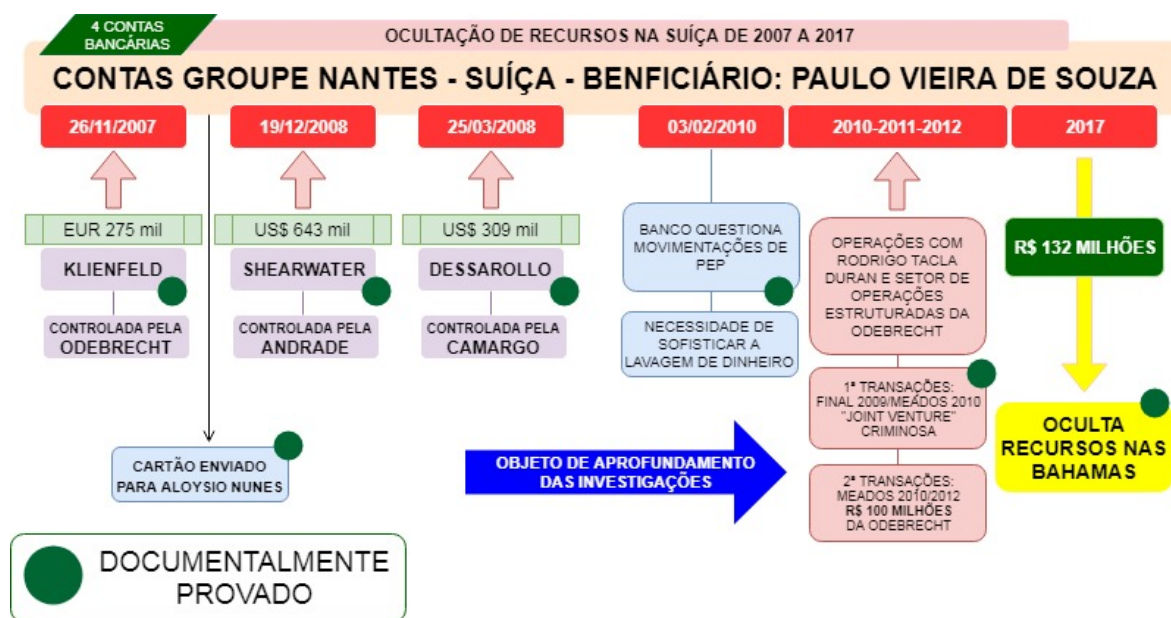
4 CONTAS BANCÁRIAS

OCULTAÇÃO DE RECURSOS NA SUÍÇA DE 2007 A 2017

CONTAS GROUPE NANTES - SUÍÇA - BENFICIÁRIO: PAULO VIEIRA DE SOUZA

26/11/2007

EUR 275 mil

KLIENFELD

CONTROLADA PELA ODEBRECHT

19/12/2008

US$ 643 mil

SHEARWATER

CONTROLADA PELA ANDRADE

25/03/2008

US$ 309 mil

DESSAROLLO

CONTROLADA PELA CAMARGO

03/02/2010

BANCO QUESTIONA MOVIMENTAÇÕES DE PEP

NECESSIDADE DE SOFISTICAR A LAVAGEM DE DINHEIRO

2010-2011-2012

OPERAÇÕES COM RODRIGO TACLA DURAN E SETOR DE OPERAÇÕES ESTRUTURADAS DA ODEBRECHT

1ª TRANSAÇÕES: FINAL 2009/MEADOS 2010 "JOINT VENTURE" CRIMINOSA

2ª TRANSAÇÕES: MEADOS 2010/2012 R$ 100 MILHÕES DA ODEBRECHT

2017

R$ 132 MILHÕES

OCULTA RECURSOS NAS BAHAMAS

CARTÃO ENVIADO PARA ALOYSIO NUNES

OBJETO DE APROFUNDAMENTO DAS INVESTIGAÇÕES

DOCUMENTALMENTE PROVADO